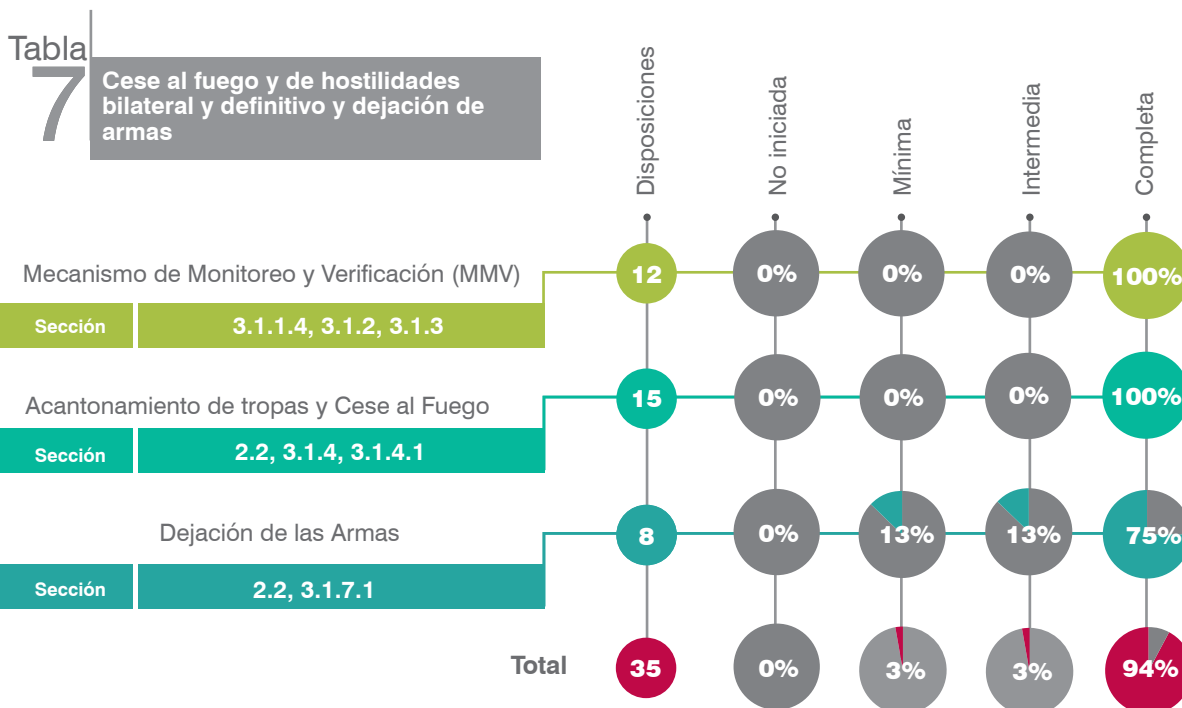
Tabla 7

Cese al fuego y de hostilidades bilateral y definitivo y dejación de armas

| | Disposiciones | No iniciada | Mínima | Intermedia | Completa |
|---|---|---|---|---|---|
| Mecanismo de Monitoreo y Verificación (MMV) — Sección 3.1.1.4, 3.1.2, 3.1.3 | 12 | 0% | 0% | 0% | 100% |
| Acantonamiento de tropas y Cese al Fuego — Sección 2.2, 3.1.4, 3.1.4.1 | 15 | 0% | 0% | 0% | 100% |
| Dejación de las Armas — Sección 2.2, 3.1.7.1 | 8 | 0% | 13% | 13% | 75% |
| Total | 35 | 0% | 3% | 3% | 94% |